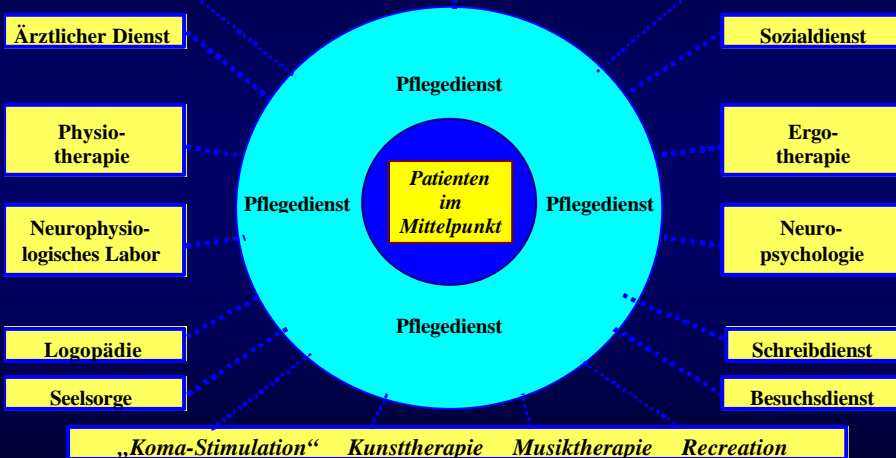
Ärztlicher Dienst

Physiotherapie

Neurophysiologisches Labor

Logopädie

Seelsorge

Sozialdienst

Ergotherapie

Neuropsychologie

Schreibdienst

Besuchsdienst

Pflegedienst

Pflegedienst

Patienten im Mittelpunkt

Pflegedienst

Pflegedienst

„Koma-Stimulation“ Kunsttherapie Musiktherapie Recreation